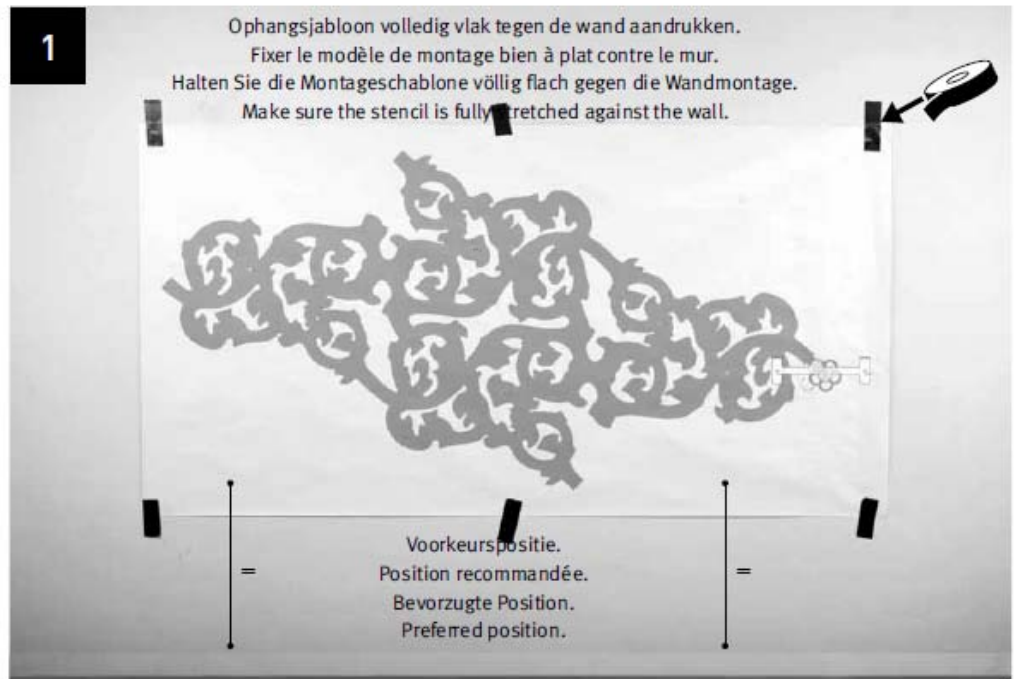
1

Ophangsjabloon volledig vlak tegen de wand aandrukken.
Fixer le modèle de montage bien à plat contre le mur.
Halten Sie die Montageschablone völlig flach gegen die Wandmontage.
Make sure the stencil is fully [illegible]tretched against the wall.

=

Voorkeurs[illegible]sitie.
Position recommandée.
Bevorzugte Position.
Preferred position.

=